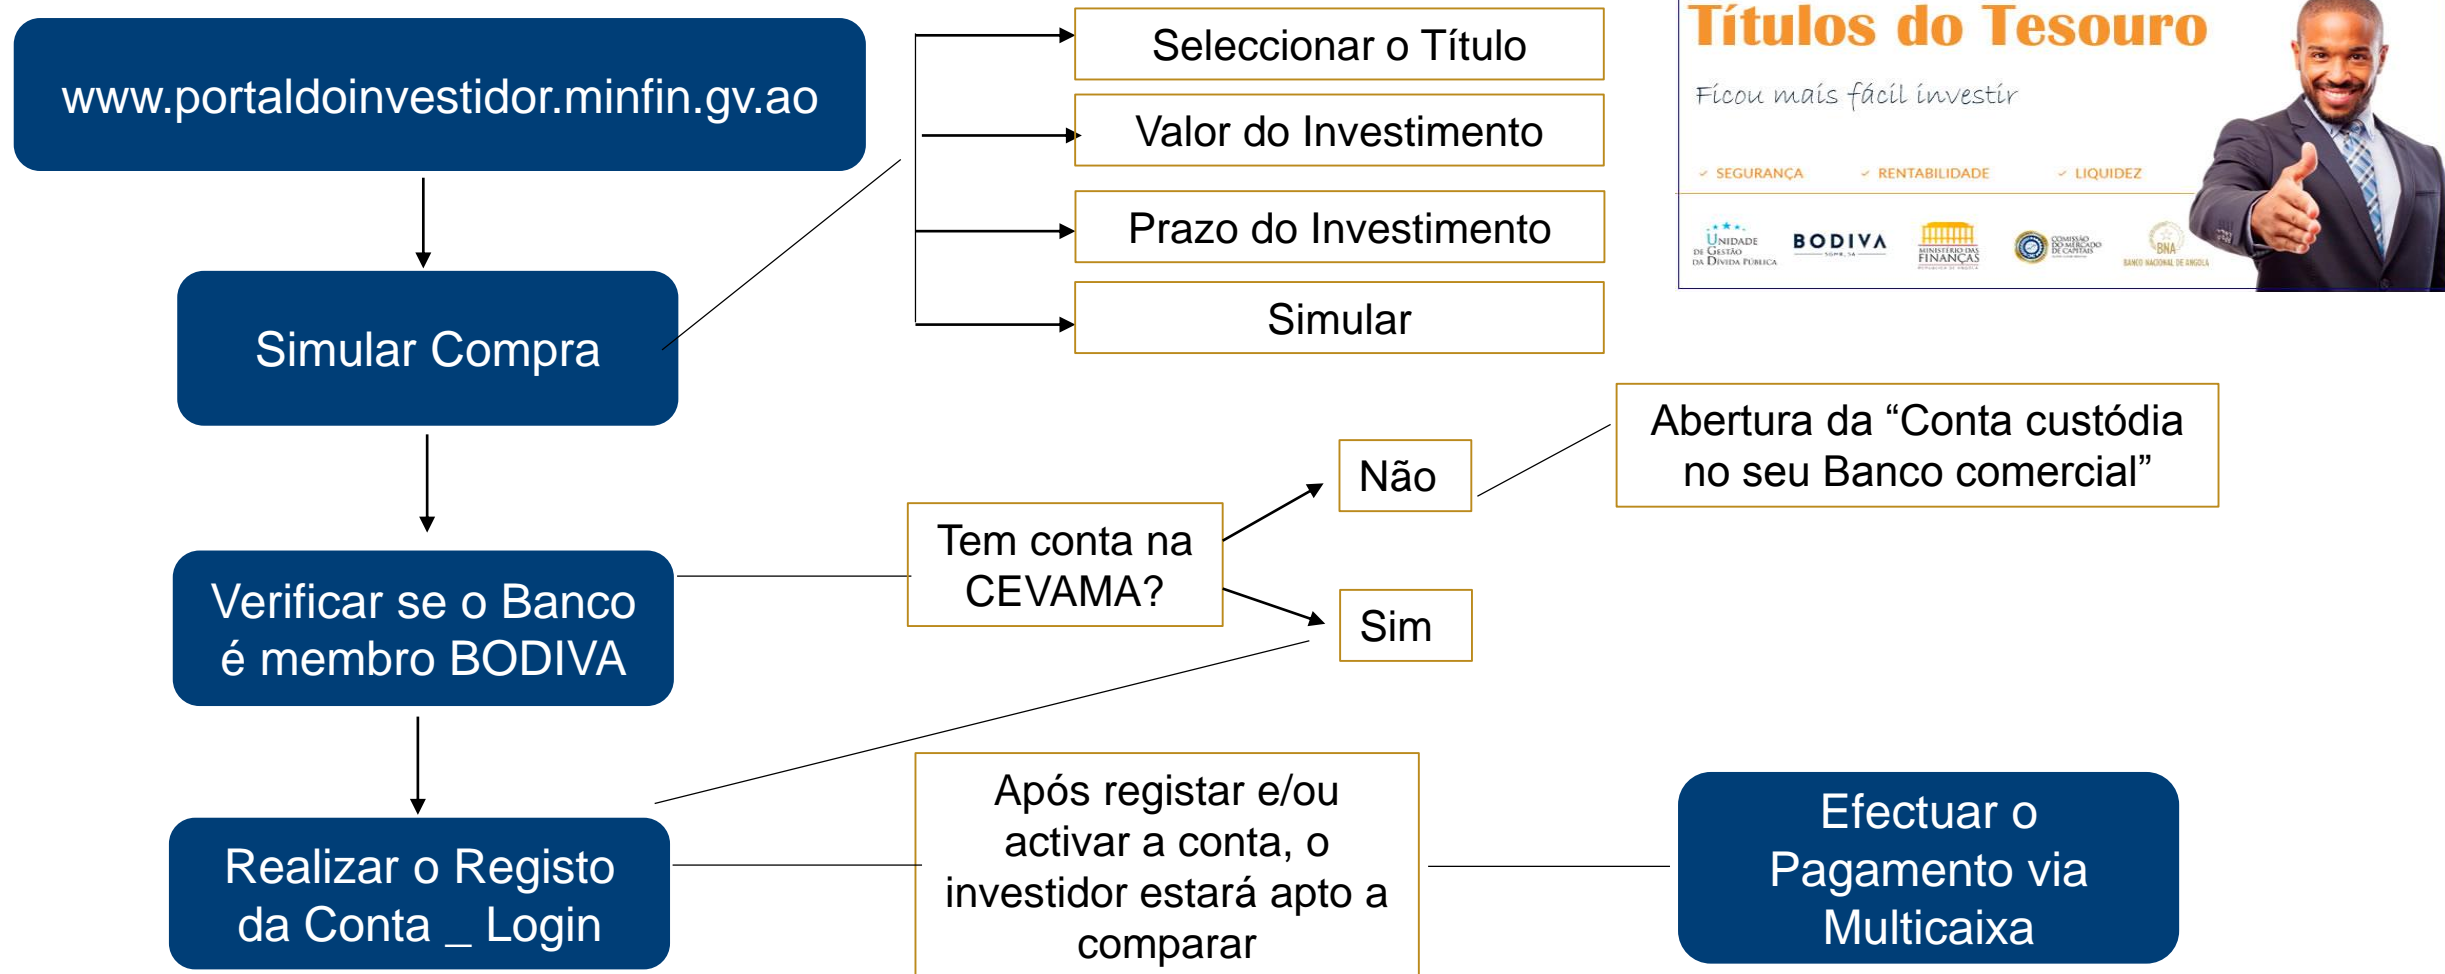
www.portaldoinvestidor.minfin.gv.ao

Seleccionar o Título

Valor do Investimento

Prazo do Investimento

Simular

Títulos do Tesouro

Ficou mais fácil investir

SEGURANÇA RENTABILIDADE LIQUIDEZ

Unidade de Gestão da Dívida Pública BODIVA MINISTÉRIO DAS FINANÇAS COMISSÃO DO MERCADO DE CAPITAIS BNA BANCO NACIONAL DE ANGOLA

Simular Compra

Abertura da “Conta custódia no seu Banco comercial”

Não

Tem conta na CEVAMA?

Sim

Verificar se o Banco é membro BODIVA

Realizar o Registo da Conta _ Login

Após registar e/ou activar a conta, o investidor estará apto a comparar

Efectuar o Pagamento via Multicaixa